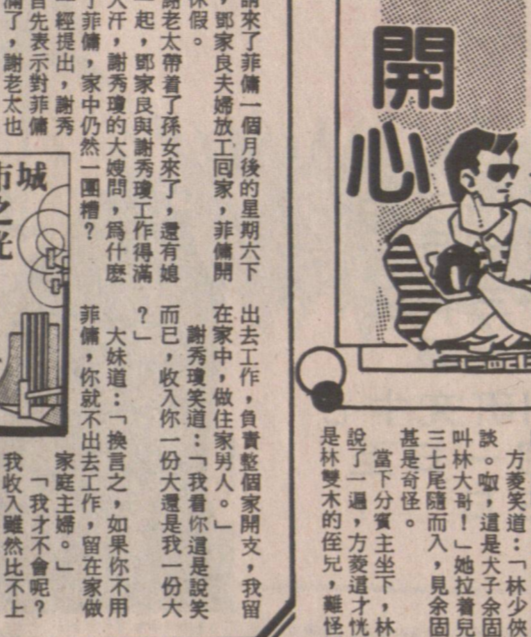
開心

請來了菲傭一個月後的星期六下，鄧家良夫婦放工回家，菲傭開休假。

謝老太帶着了孫女來了，還有媳一起，鄧家良與謝秀瓊工作得滿大汗，謝秀瓊的大嫂問，爲什麼了菲傭，家中仍然一團糟？」

一經提出，謝秀首先表示對菲傭滿了，謝老太也

市城

出去工作，負責整個家開支，我留在家中，做住家男人。」

謝秀瓊笑道：「我看你這是說笑而已，收入你一份大還是我一份大？」

大妹道：「換言之，如果你不用菲傭，你就不出去工作，留在家做家庭主婦。」

「我才不會呢？我收入雖然比不上

方菱笑道：「林少佐談。呦，這是犬子余固叫林大哥！」她拉着兒三七尾隨而入，見余固甚是奇怪。

當下分賓主坐下，林說了一遍，方菱這才恍是林雙木的侄兒，難怪